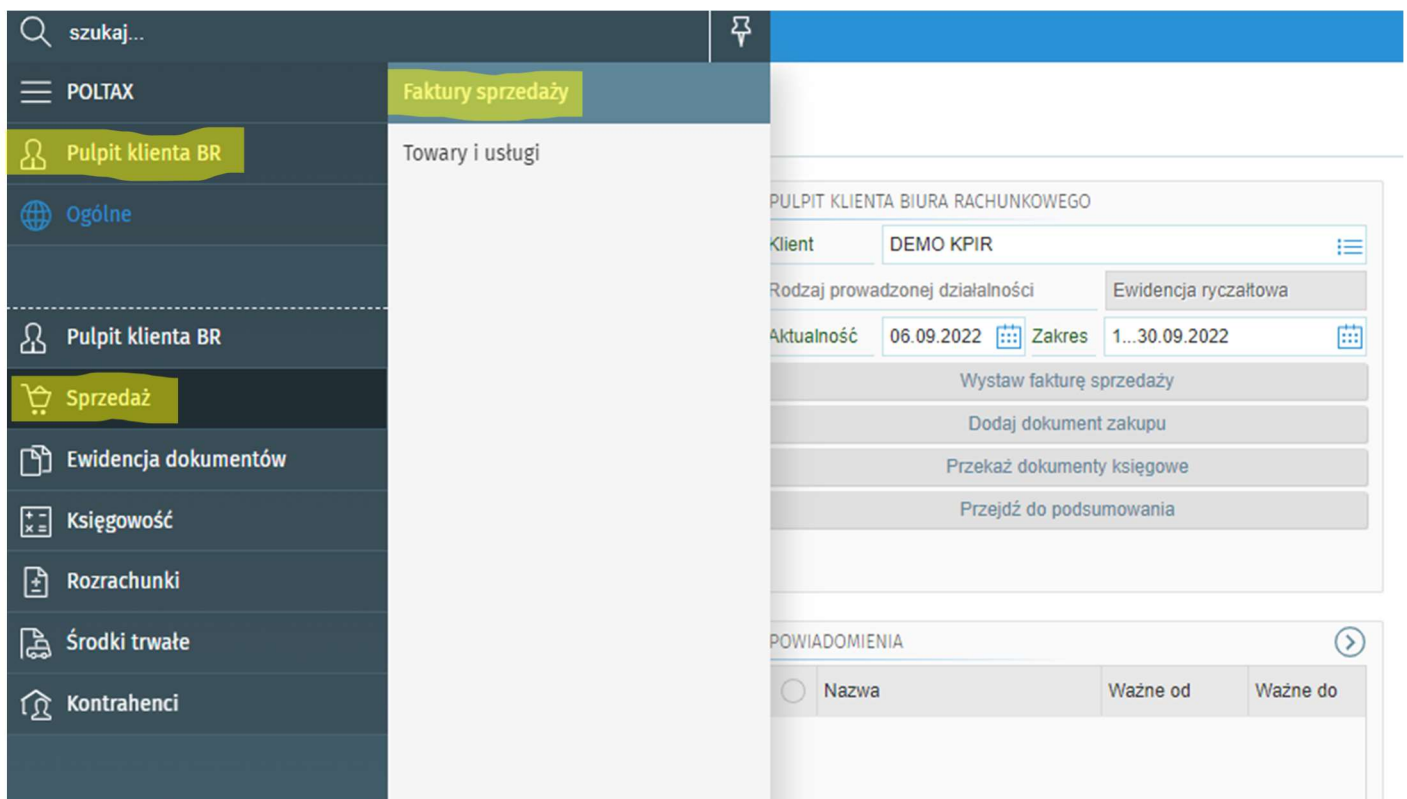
szukaj...

POLTAX

Pulpit klienta BR

Ogólne

Pulpit klienta BR

Sprzedaż

Ewidencja dokumentów

Księgowość

Rozrachunki

Środki trwałe

Kontrahenci

Faktury sprzedaży

Towary i usługi

PULPIT KLIENTA BIURA RACHUNKOWEGO

Klient DEMO KPIR

Rodzaj prowadzonej działalności Ewidencja ryczałtowa

Aktualność 06.09.2022 Zakres 1...30.09.2022

Wystaw fakturę sprzedaży

Dodaj dokument zakupu

Przekaż dokumenty księgowe

Przejdź do podsumowania

POWIADOMIENIA

| | Nazwa | Ważne od | Ważne do |
|---|---|---|---|